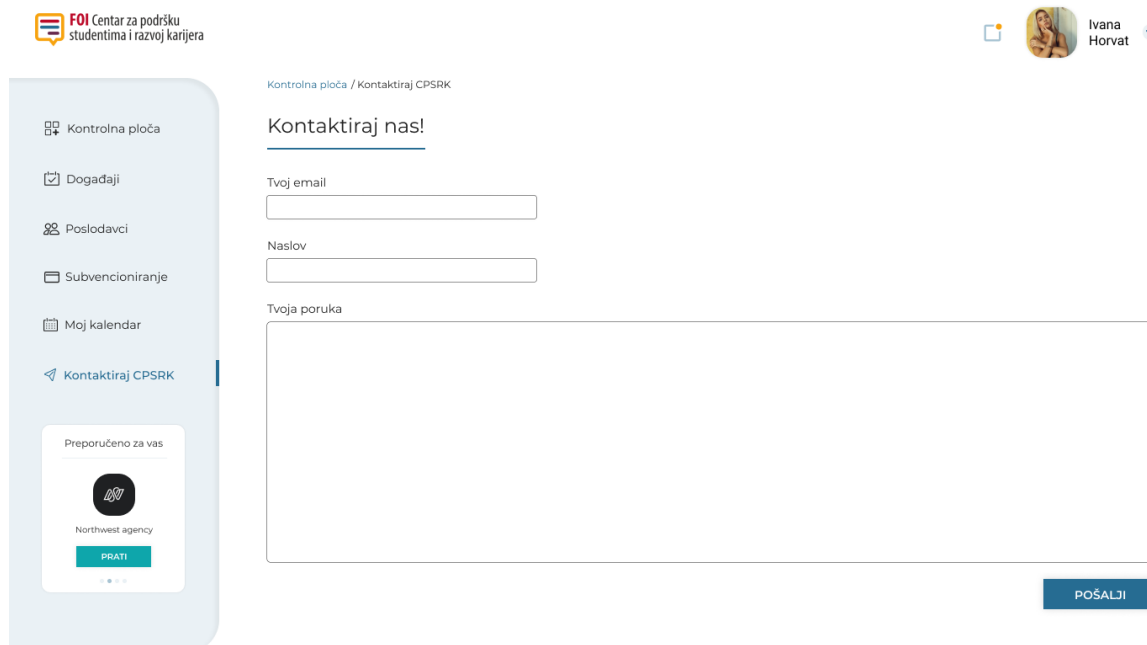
FOI Centar za podršku studentima i razvoj karijera

Ivana Horvat

Kontrolna ploča

Događaji

Poslodavci

Subvencioniranje

Moj kalendar

Kontaktiraj CPSRK

Preporučeno za vas

Northwest agency

PRATI

Kontrolna ploča / Kontaktiraj CPSRK

Kontaktiraj nas!

Tvoj email

Naslov

Tvoja poruka

POŠALJI